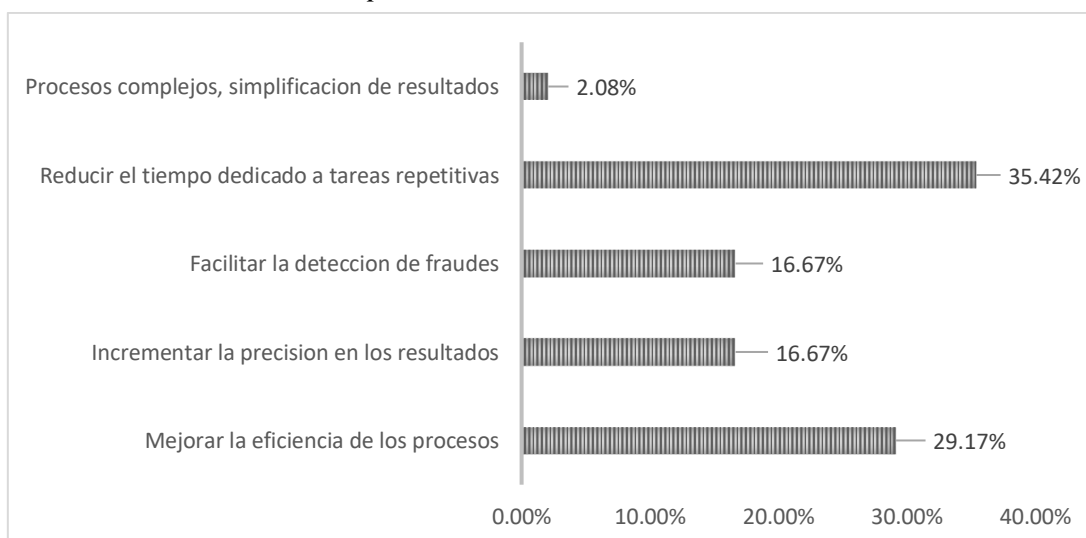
Procesos complejos, simplificacion de resultados 2.08%

Reducir el tiempo dedicado a tareas repetitivas 35.42%

Facilitar la deteccion de fraudes 16.67%

Incrementar la precision en los resultados 16.67%

Mejorar la eficiencia de los procesos 29.17%

0.00% 10.00% 20.00% 30.00% 40.00%